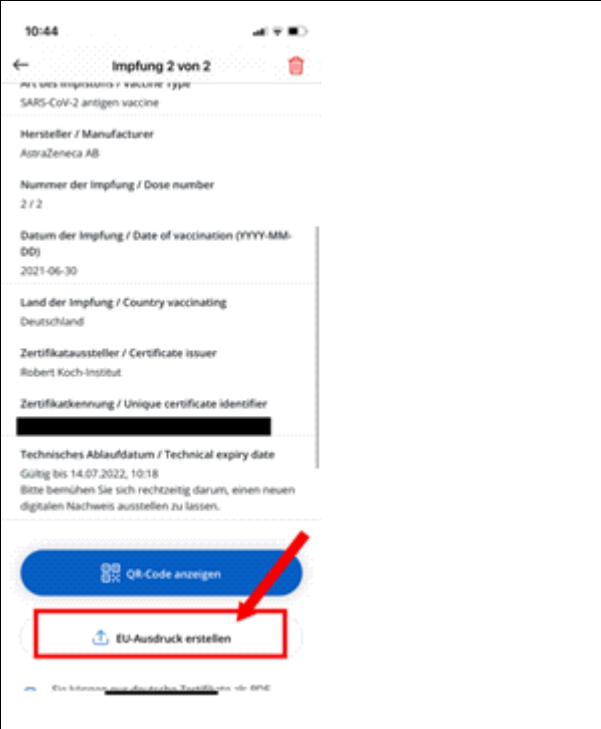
10:44

Impfung 2 von 2

Art des Impfstoffs / Vaccine Type
SARS-CoV-2 antigen vaccine

Hersteller / Manufacturer
AstraZeneca AB

Nummer der Impfung / Dose number
2 / 2

Datum der Impfung / Date of vaccination (YYYY-MM-DD)
2021-06-30

Land der Impfung / Country vaccinating
Deutschland

Zertifikataussteller / Certificate issuer
Robert Koch-Institut

Zertifikatkennung / Unique certificate identifier

Technisches Ablaufdatum / Technical expiry date
Gültig bis 14.07.2022, 10:18
Bitte bemühen Sie sich rechtzeitig darum, einen neuen digitalen Nachweis ausstellen zu lassen.

QR-Code anzeigen

EU-Ausdruck erstellen

Sie können nur deutsche Zertifikate als PDF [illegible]